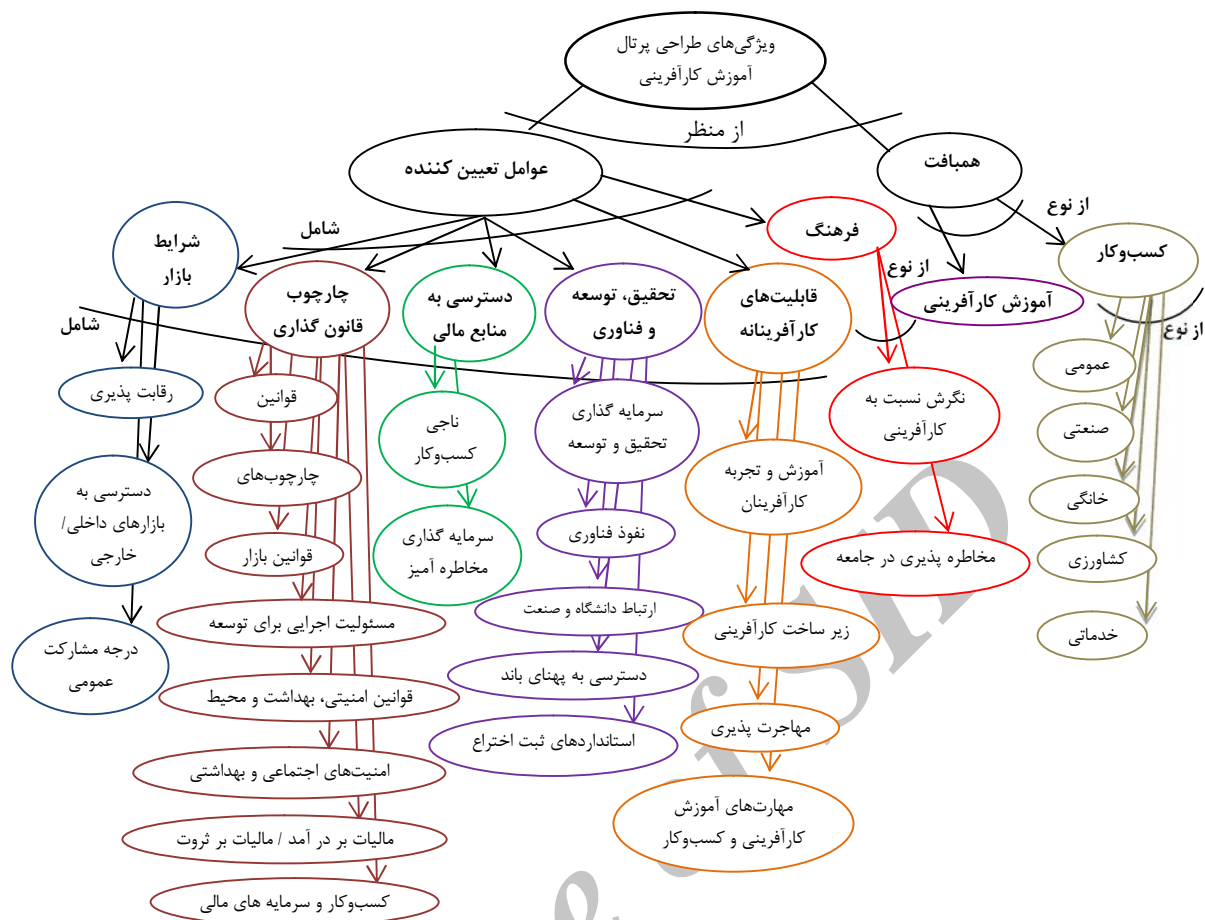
ویژگی‌های طراحی پرتال آموزش کارآفرینی

از منظر

عوامل تعیین کننده

همبافت

از نوع

کسب‌وکار

از نوع

عمومی

صنعتی

خانگی

کشاورزی

خدماتی

از نوع

آموزش کارآفرینی

فرهنگ

نگرش نسبت به کارآفرینی

مخاطره پذیری در جامعه

شامل

شرایط بازار

شامل

رقابت پذیری

دسترسی به بازارهای داخلی/ خارجی

درجه مشارکت عمومی

چارچوب قانون گذاری

قوانین

چارچوب‌های

قوانین بازار

مسئولیت اجرایی برای توسعه

قوانین امنیتی، بهداشت و محیط

امنیت‌های اجتماعی و بهداشتی

مالیات بر در آمد / مالیات بر ثروت

کسب‌وکار و سرمایه های مالی

دسترسی به منابع مالی

ناجی کسب‌وکار

سرمایه گذاری مخاطره آمیز

تحقیق، توسعه و فناوری

سرمایه گذاری تحقیق و توسعه

نفوذ فناوری

ارتباط دانشگاه و صنعت

دسترسی به پهنای باند

استانداردهای ثبت اختراع

قابلیت‌های کارآفرینانه

آموزش و تجربه کارآفرینان

زیر ساخت کارآفرینی

مهاجرت پذیری

مهارت‌های آموزش کارآفرینی و کسب‌وکار

ISID